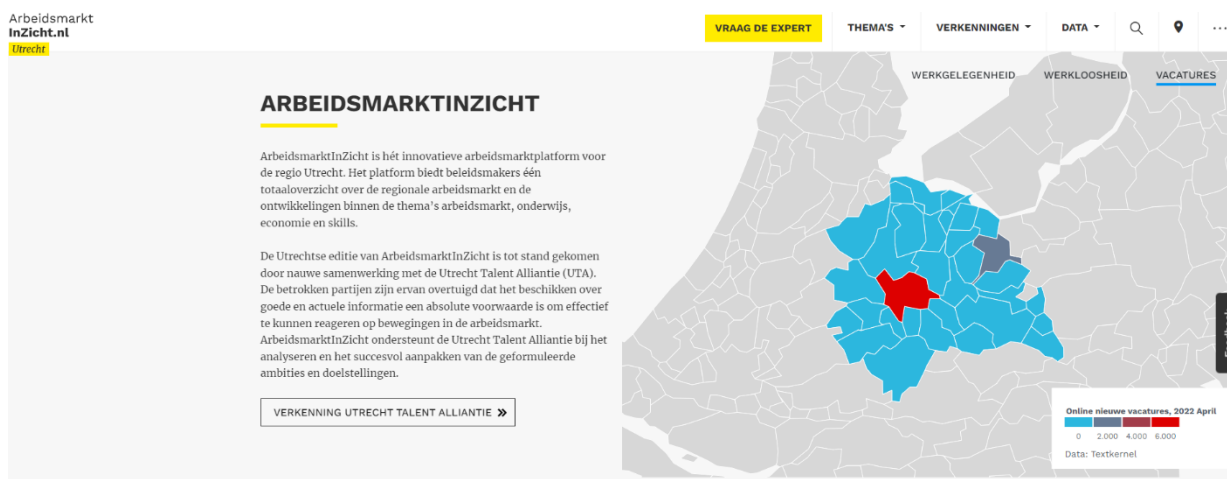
Arbeidsmarkt
InZicht.nl
Utrecht

VRAAG DE EXPERT
THEMA'S
VERKENNINGEN
DATA

WERKGELEGENHEID
WERKLOOSHEID
VACATURES

ARBEIDSMARKTINZICHT

ArbeidsmarktInZicht is hét innovatieve arbeidsmarktplatform voor de regio Utrecht. Het platform biedt beleidsmakers één totaaloverzicht over de regionale arbeidsmarkt en de ontwikkelingen binnen de thema's arbeidsmarkt, onderwijs, economie en skills.

De Utrechtse editie van ArbeidsmarktInZicht is tot stand gekomen door nauwe samenwerking met de Utrecht Talent Alliantie (UTA). De betrokken partijen zijn ervan overtuigd dat het beschikken over goede en actuele informatie een absolute voorwaarde is om effectief te kunnen reageren op bewegingen in de arbeidsmarkt. ArbeidsmarktInZicht ondersteunt de Utrecht Talent Alliantie bij het analyseren en het succesvol aanpakken van de geformuleerde ambities en doelstellingen.

VERKENNING UTRECHT TALENT ALLIANTIE »

Online nieuwe vacatures, 2022 April
0 2.000 4.000 6.000
Data: Textkernel